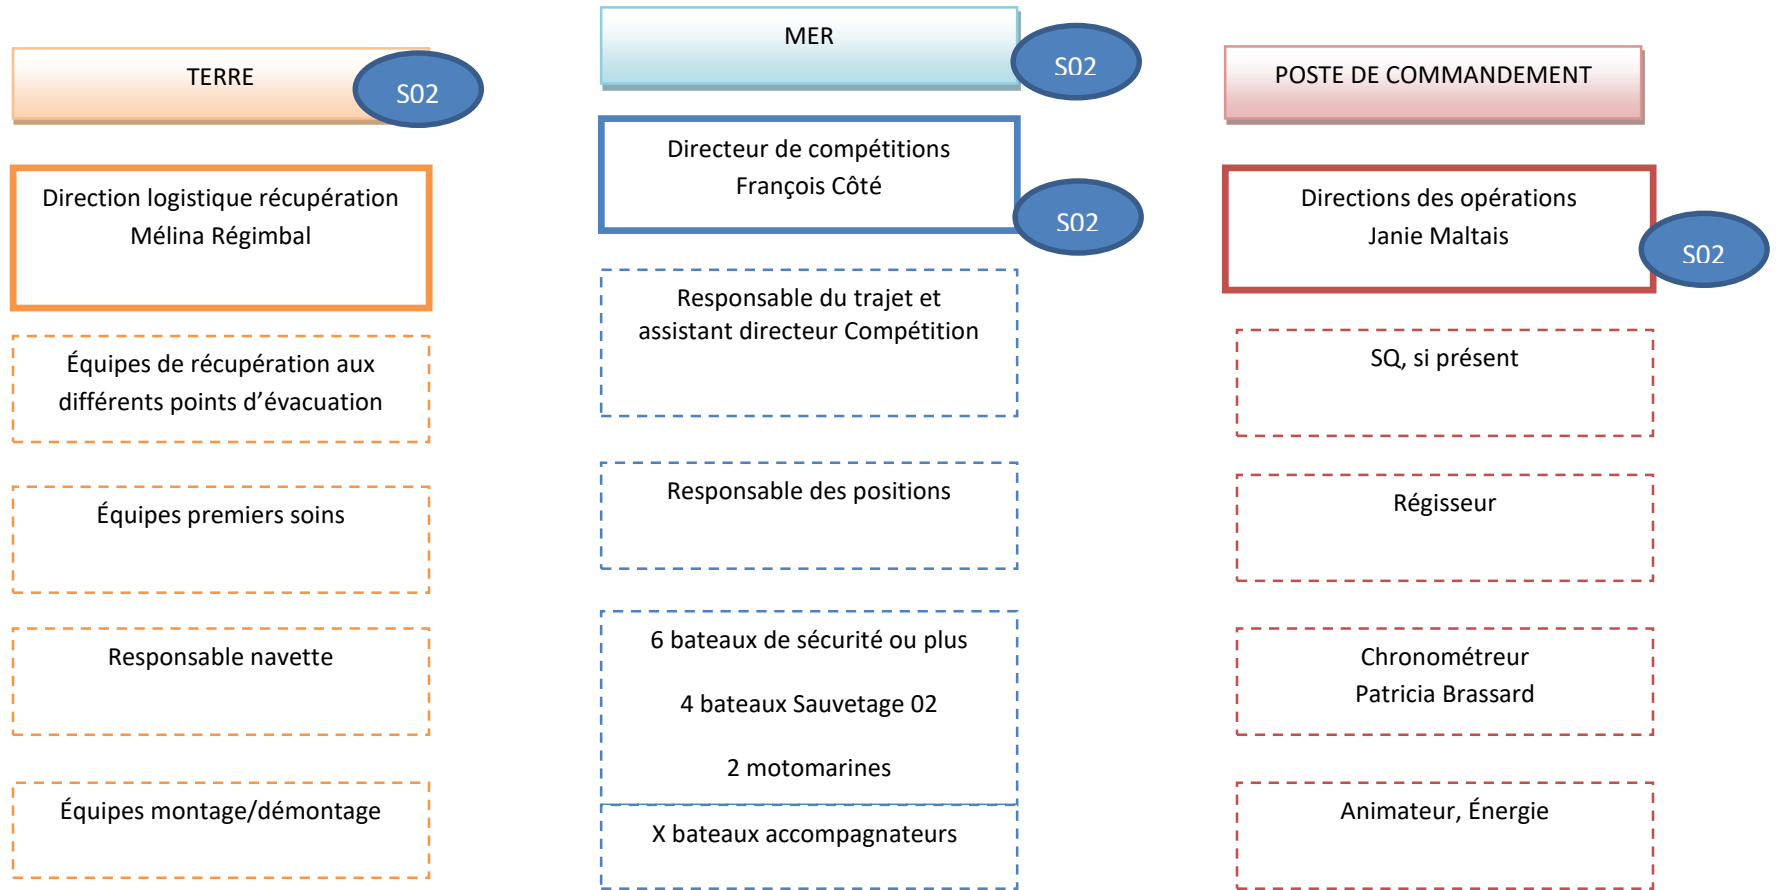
TERRE

S02

Direction logistique récupération
Mélina Régimbal

Équipes de récupération aux différents points d'évacuation

Équipes premiers soins

Responsable navette

Équipes montage/démontage

MER

S02

Directeur de compétitions
François Côté

S02

Responsable du trajet et assistant directeur Compétition

Responsable des positions

6 bateaux de sécurité ou plus

4 bateaux Sauvetage 02

2 motomarines

X bateaux accompagnateurs

POSTE DE COMMANDEMENT

Directions des opérations
Janie Maltais

S02

SQ, si présent

Régisseur

Chronométreur
Patricia Brassard

Animateur, Énergie